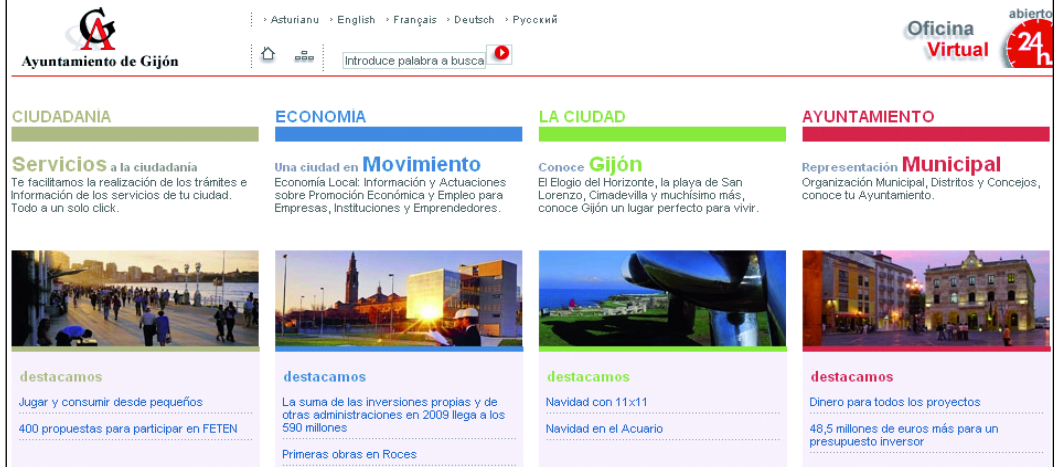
Ayuntamiento de Gijón

› Asturianu › English › Français › Deutsch › Русский

Introduce palabra a busca

Oficina Virtual abierto 24 h

CIUDADANIA

Servicios a la ciudadanía
Te facilitamos la realización de los trámites e información de los servicios de tu ciudad. Todo a un solo click.

ECONOMIA

Una ciudad en Movimiento
Economía Local: Información y Actuaciones sobre Promoción Económica y Empleo para Empresas, Instituciones y Emprendedores.

LA CIUDAD

Conoce Gijón
El Elogio del Horizonte, la playa de San Lorenzo, Cimadevilla y muchísimo más, conoce Gijón un lugar perfecto para vivir.

AYUNTAMIENTO

Representación Municipal
Organización Municipal, Distritos y Concejos, conoce tu Ayuntamiento.

destacamos
Jugar y consumir desde pequeños
400 propuestas para participar en FETEN

destacamos
La suma de las inversiones propias y de otras administraciones en 2009 llega a los 590 millones
Primeras obras en Roces

destacamos
Navidad con 11x11
Navidad en el Acuario

destacamos
Dinero para todos los proyectos
48,5 millones de euros más para un presupuesto inversor